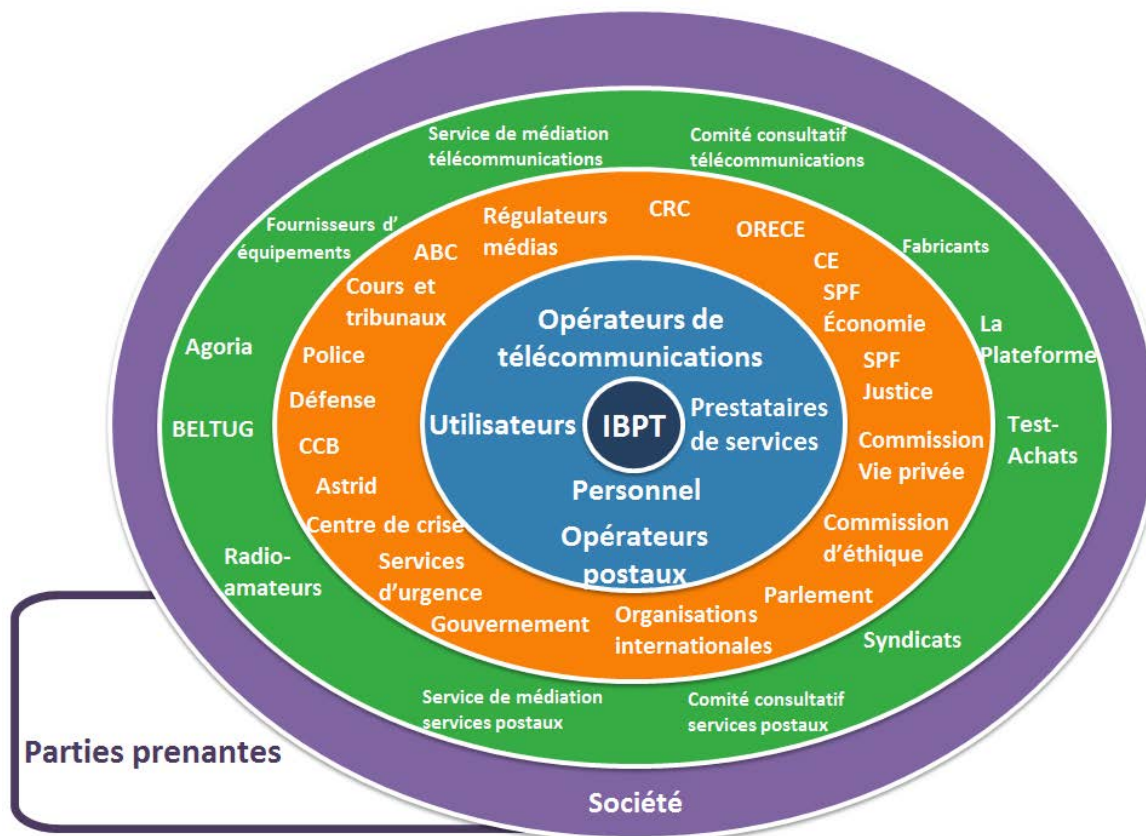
Service de médiation télécommunications

Comité consultatif télécommunications

Fournisseurs d' équipements

Fabricants

Agoria

La Plateforme

BELTUG

Test-Achats

Radio-amateurs

Syndicats

Service de médiation services postaux

Comité consultatif services postaux

Régulateurs médias

CRC

ORECE

ABC

CE

Cours et tribunaux

SPF Économie

Police

SPF Justice

Défense

CCB

Commission Vie privée

Astrid

Centre de crise

Commission d'éthique

Services d'urgence

Parlement

Gouvernement

Organisations internationales

Opérateurs de télécommunications

Utilisateurs

IBPT

Prestataires de services

Personnel

Opérateurs postaux

Parties prenantes

Société